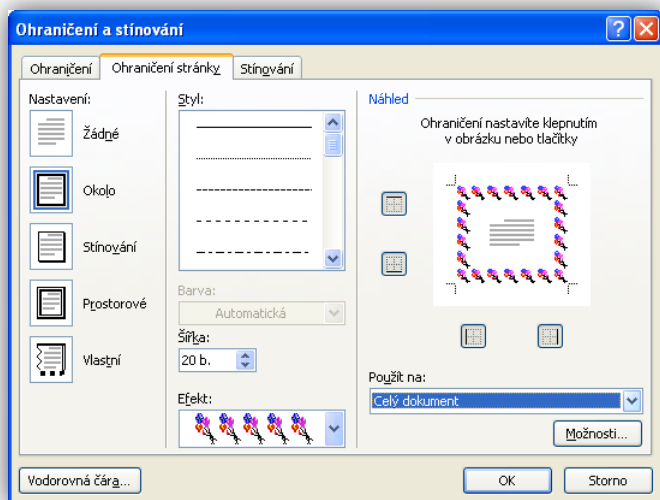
Ohraničení a stínování

Ohraničení | Ohraničení stránky | Stínování

Nastavení:
Žádné
Okolo
Stínování
Prostorové
Vlastní

Styl:

Barva:
Automatická

Šířka:
20 b.

Efekt:

Náhled
Ohraničení nastavíte klepnutím v obrázku nebo tlačítky

Použít na:
Celý dokument

Možnosti...

Vodorovná čára...

OK
Storno